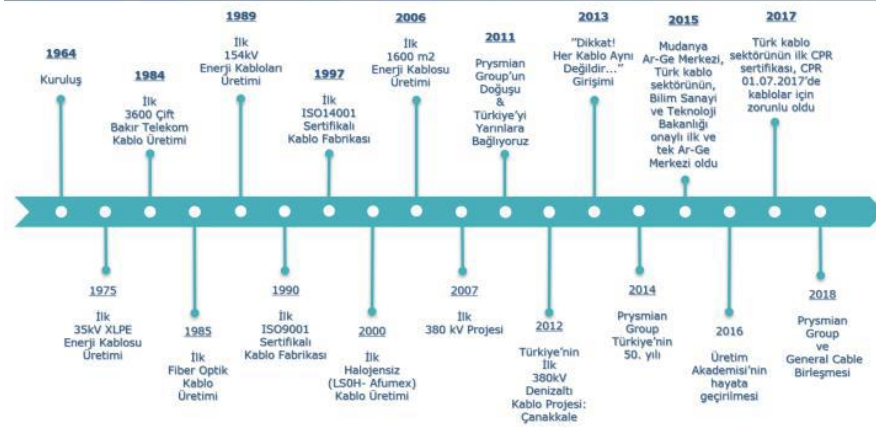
1964
Kuruluş

1975
İlk 35kV XLPE Enerji Kablosu Üretimi

1984
İlk 3600 Çift Bakır Telekom Kablo Üretimi

1985
İlk Fiber Optik Kablo Üretimi

1989
İlk 154kV Enerji Kabloları Üretimi

1990
İlk ISO9001 Sertifikalı Kablo Fabrikası

1997
İlk ISO14001 Sertifikalı Kablo Fabrikası

2000
İlk Halojensiz (LS0H- Afumex) Kablo Üretimi

2006
İlk 1600 m2 Enerji Kablosu Üretimi

2007
İlk 380 kV Projesi

2011
Prysmian Group'un Doğuşu & Türkiye'yi Yarınlara Bağlıyoruz

2012
Türkiye'nin İlk 380kV Denizaltı Kablo Projesi: Çanakkale

2013
"Dikkat! Her Kablo Aynı Değildir..." Girişimi

2014
Prysmian Group Türkiye'nin 50. yılı

2015
Mudanya Ar-Ge Merkezi, Türk kablo sektörünün, Bilim Sanayi ve Teknoloji Bakanlığı onaylı ilk ve tek Ar-Ge Merkezi oldu

2016
Üretim Akademisi'nin hayata geçirilmesi

2017
Türk kablo sektörünün ilk CPR sertifikası, CPR 01.07.2017'de kablolar için zorunlu oldu

2018
Prysmian Group ve General Cable Birleşmesi